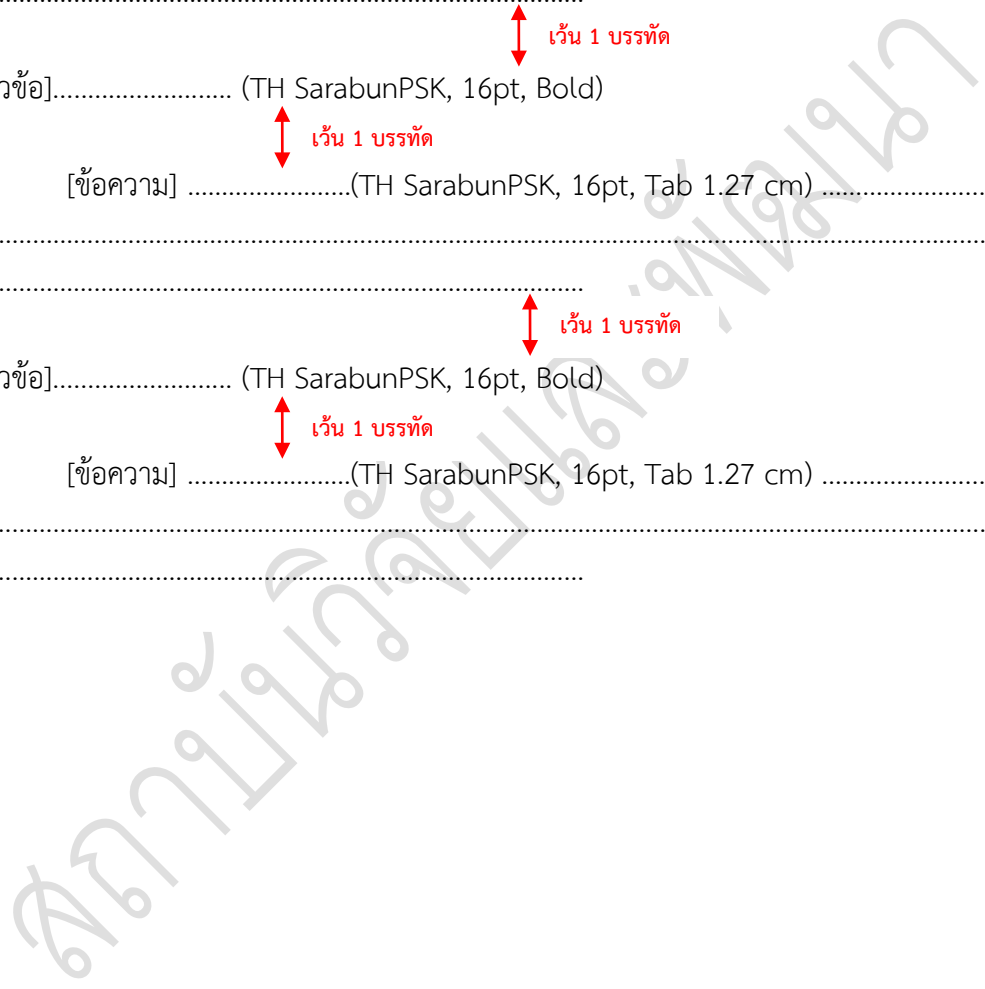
.......................................................................................

เว้น 1 บรรทัด

วข้อ]......................... (TH SarabunPSK, 16pt, Bold)

เว้น 1 บรรทัด

[ข้อความ] .......................(TH SarabunPSK, 16pt, Tab 1.27 cm) .......................

..............................................................................................................................................

.......................................................................................

เว้น 1 บรรทัด

วข้อ]......................... (TH SarabunPSK, 16pt, Bold)

เว้น 1 บรรทัด

[ข้อความ] .......................(TH SarabunPSK, 16pt, Tab 1.27 cm) .......................

..............................................................................................................................................

.......................................................................................

สถาบันวิจัยและพัฒนา